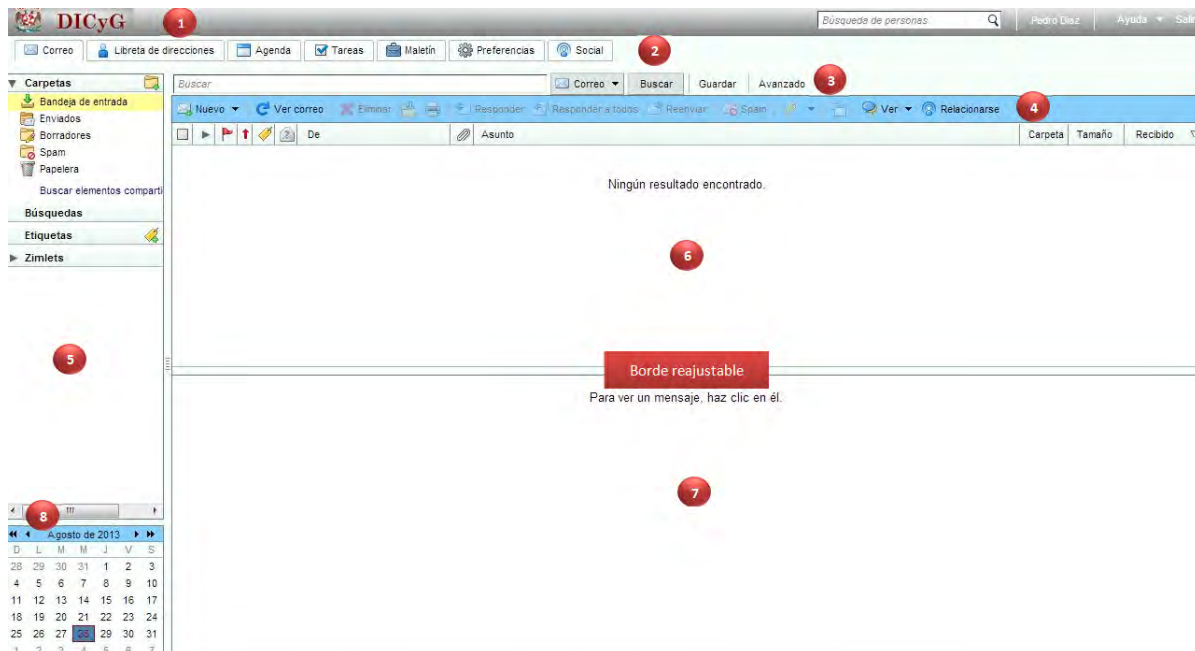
DICyG 1

Búsqueda de personas

Pedro Díaz | Ayuda ▾ | Salir

Correo | Libreta de direcciones | Agenda | Tareas | Maletín | Preferencias | Social 2

Carpetas

Bandeja de entrada
Enviados
Borradores
Spam
Papelera

Buscar elementos comparti

Búsquedas

Etiquetas

Zimlets

5

Buscar | Correo ▾ | Buscar | Guardar | Avanzado 3

Nuevo ▾ | Ver correo | Eliminar | Responder | Responder a todos | Reenviar | Spam | Ver ▾ | Relacionarse 4

De | Asunto | Carpeta | Tamaño | Recibido

Ningún resultado encontrado.

6

Borde reajustable

Para ver un mensaje, haz clic en él.

7

8

Agosto de 2013

| D | L | M | M | J | V | S |
|---|---|---|---|---|---|---|
| 28 | 29 | 30 | 31 | 1 | 2 | 3 |
| 4 | 5 | 6 | 7 | 8 | 9 | 10 |
| 11 | 12 | 13 | 14 | 15 | 16 | 17 |
| 18 | 19 | 20 | 21 | 22 | 23 | 24 |
| 25 | 26 | 27 | 28 | 29 | 30 | 31 |
| 1 | 2 | 3 | 4 | 5 | 6 | 7 |